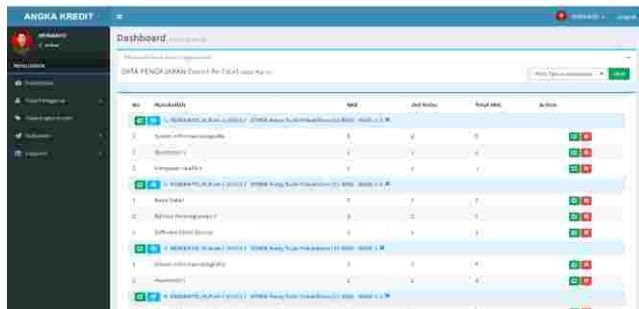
ANGKA KREDIT

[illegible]

Dashboard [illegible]

DATA PENGAJARAN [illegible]

| No | Matakuliah | SKS | Jml Kelas | Total SKS | Action |
|---|---|---|---|---|---|
| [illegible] | | | | | |
| 1 | Sistem Informasi Geografis | 3 | 2 | 6 | |
| 2 | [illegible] | 2 | 1 | 2 | |
| 3 | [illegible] | 2 | 1 | 2 | |
| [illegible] | | | | | |
| 1 | Basis Data I | 3 | 1 | 3 | |
| 2 | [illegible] | 2 | 1 | 2 | |
| 3 | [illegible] | 2 | 1 | 2 | |
| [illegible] | | | | | |
| 1 | Sistem Informasi Geografis | 3 | 1 | 3 | |
| 2 | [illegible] | 2 | 1 | 2 | |
| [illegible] | | | | | |